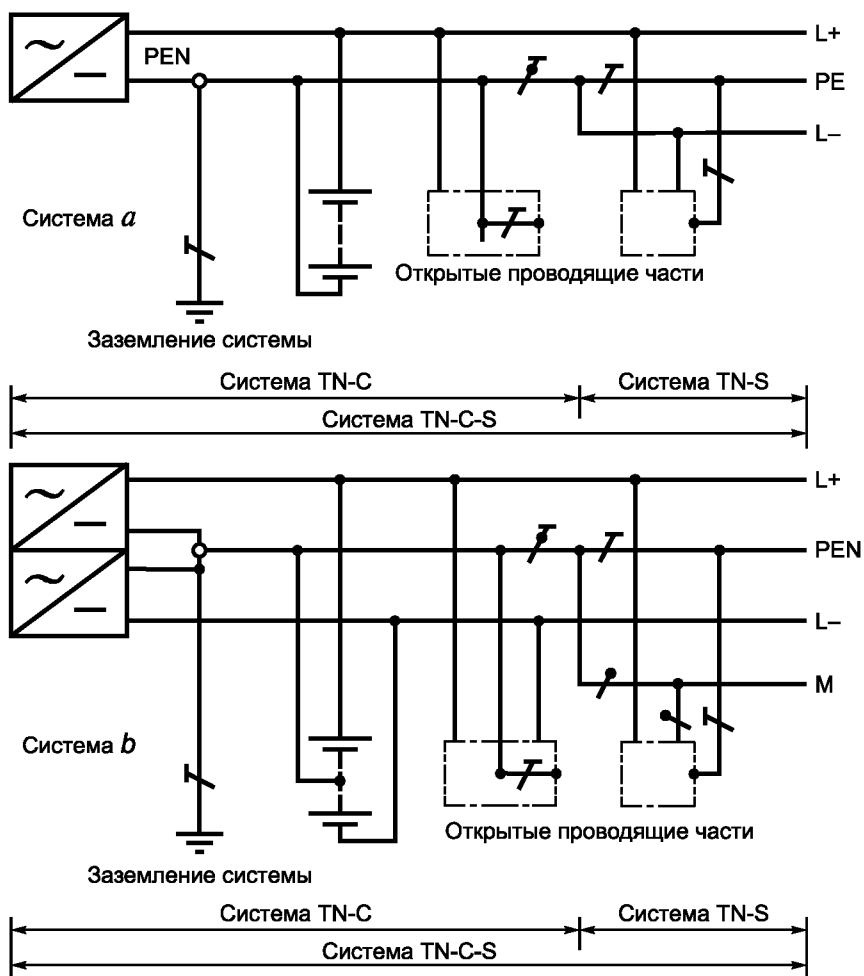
PEN

L+

PE

L–

Система $a$

Открытые проводящие части

Заземление системы

Система TN-C

Система TN-S

Система TN-C-S

L+

PEN

L–

M

Система $b$

Открытые проводящие части

Заземление системы

Система TN-C

Система TN-S

Система TN-C-S